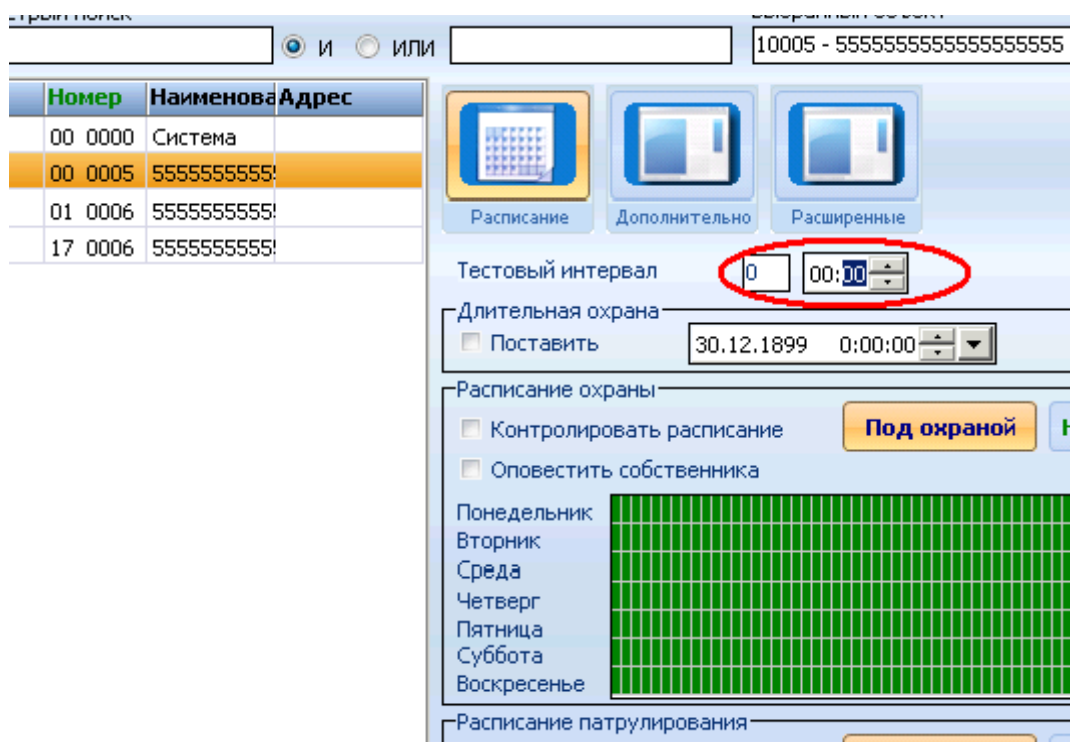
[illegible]

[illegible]

и или

10005 - 5555555555555555555

| Номер | Наименова | Адрес |
|---|---|---|
| 00 0000 | Система | |
| 00 0005 | 5555555555! | |
| 01 0006 | 5555555555! | |
| 17 0006 | 5555555555! | |

Расписание Дополнительно Расширенные

Тестовый интервал 0 00:00

Длительная охрана

Поставить 30.12.1899 0:00:00

Расписание охраны

Контролировать расписание

Под охраной

Н

Оповестить собственника

Понедельник
Вторник
Среда
Четверг
Пятница
Суббота
Воскресенье

Расписание патрулирования